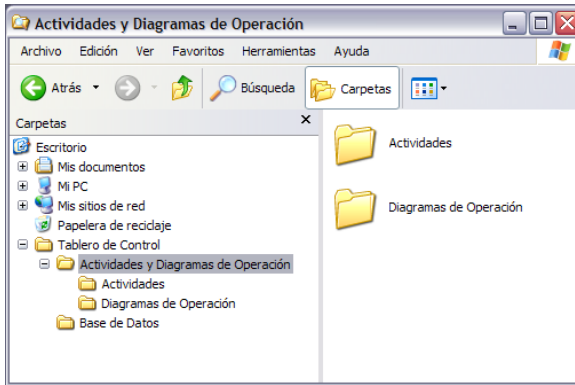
Actividades y Diagramas de Operación

Archivo Edición Ver Favoritos Herramientas Ayuda

Atrás Búsqueda Carpetas

Carpetas ×

Escritorio
Mis documentos
Mi PC
Mis sitios de red
Papelera de reciclaje
Tablero de Control
Actividades y Diagramas de Operación
Actividades
Diagramas de Operación
Base de Datos

Actividades

Diagramas de Operación